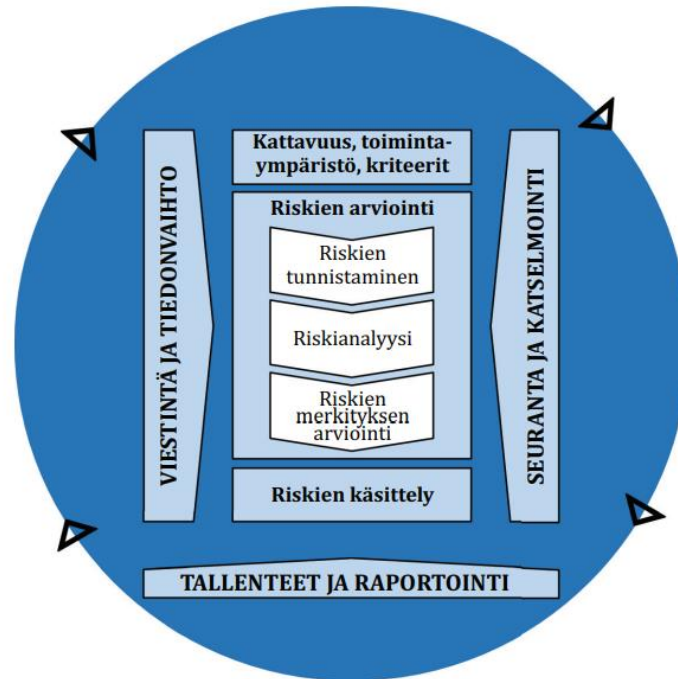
VIESTINTÄ JA TIEDONVAIHTO

Kattavuus, toimintaympäristö, kriteerit

Riskien arviointi

Riskien tunnistaminen

Riskianalyysi

Riskien merkityksen arviointi

Riskien käsittely

SEURANTA JA KATSELMOINTI

TALLENTEET JA RAPORTOINTI